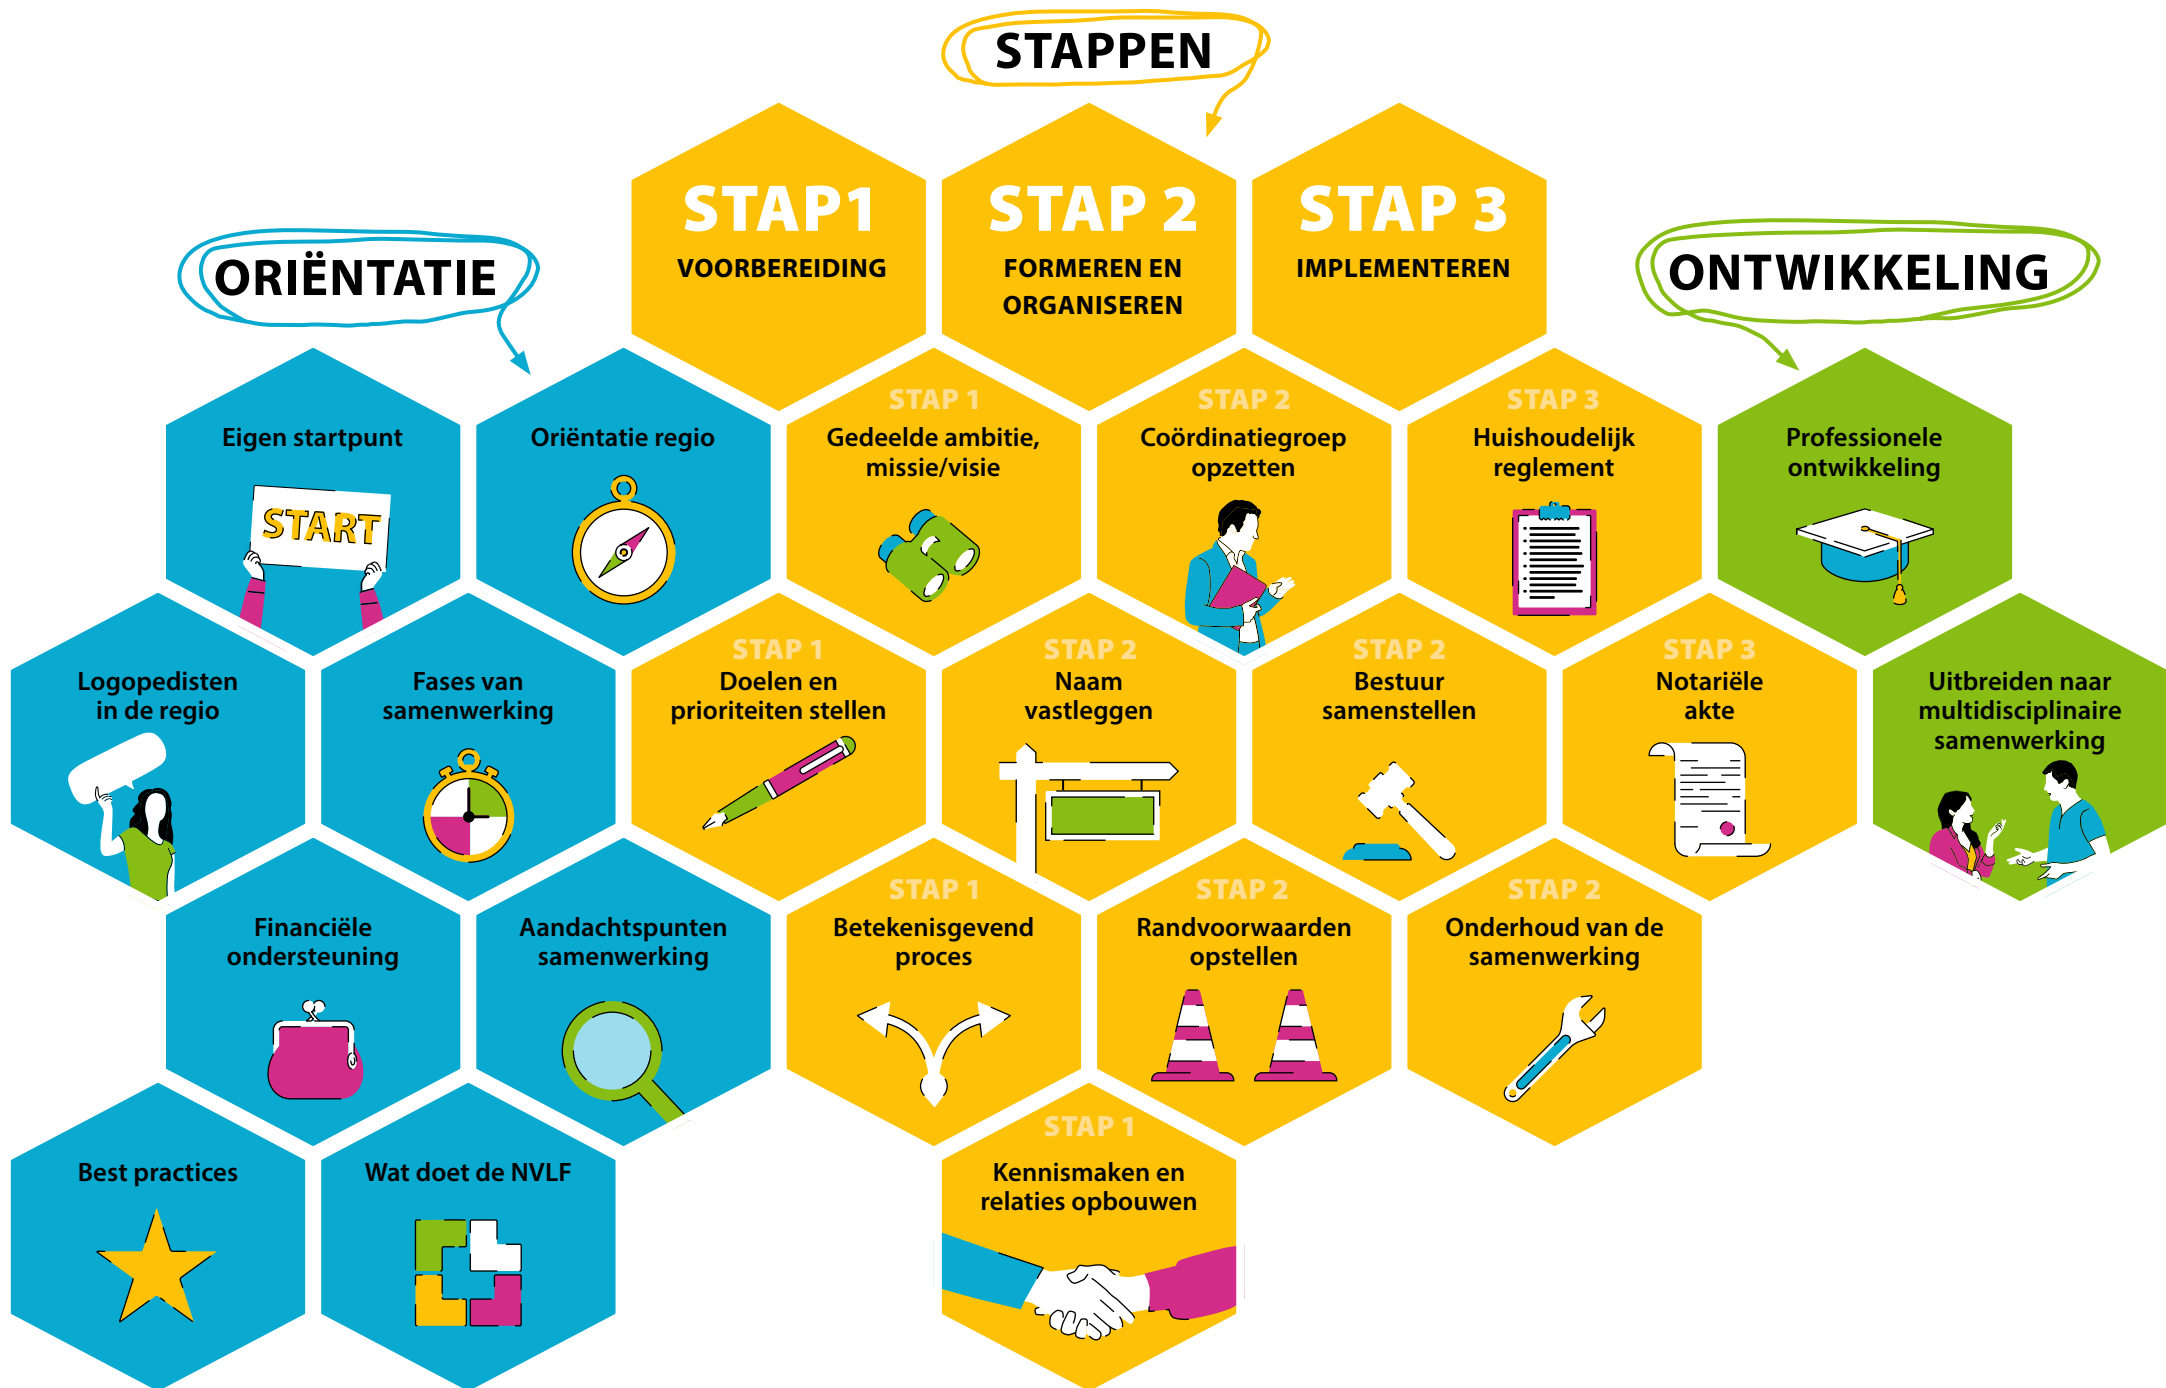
STAPPEN

ORIËNTATIE

STAP 1
VOORBEREIDING

STAP 2
FORMEREN EN ORGANISEREN

STAP 3
IMPLEMENTEREN

ONTWIKKELING

Eigen startpunt

START

Oriëntatie regio

STAP 1
Gedeelde ambitie, missie/visie

STAP 2
Coördinatiegroep opzetten

STAP 3
Huishoudelijk reglement

Professionele ontwikkeling

Logopedisten in de regio

Fases van samenwerking

STAP 1
Doelen en prioriteiten stellen

STAP 2
Naam vastleggen

STAP 2
Bestuur samenstellen

STAP 3
Notariële akte

Uitbreiden naar multidisciplinaire samenwerking

Financiële ondersteuning

Aandachtspunten samenwerking

STAP 1
Betekenisgevend proces

STAP 2
Randvoorwaarden opstellen

STAP 2
Onderhoud van de samenwerking

Best practices

Wat doet de NVLF

STAP 1
Kennismaken en relaties opbouwen